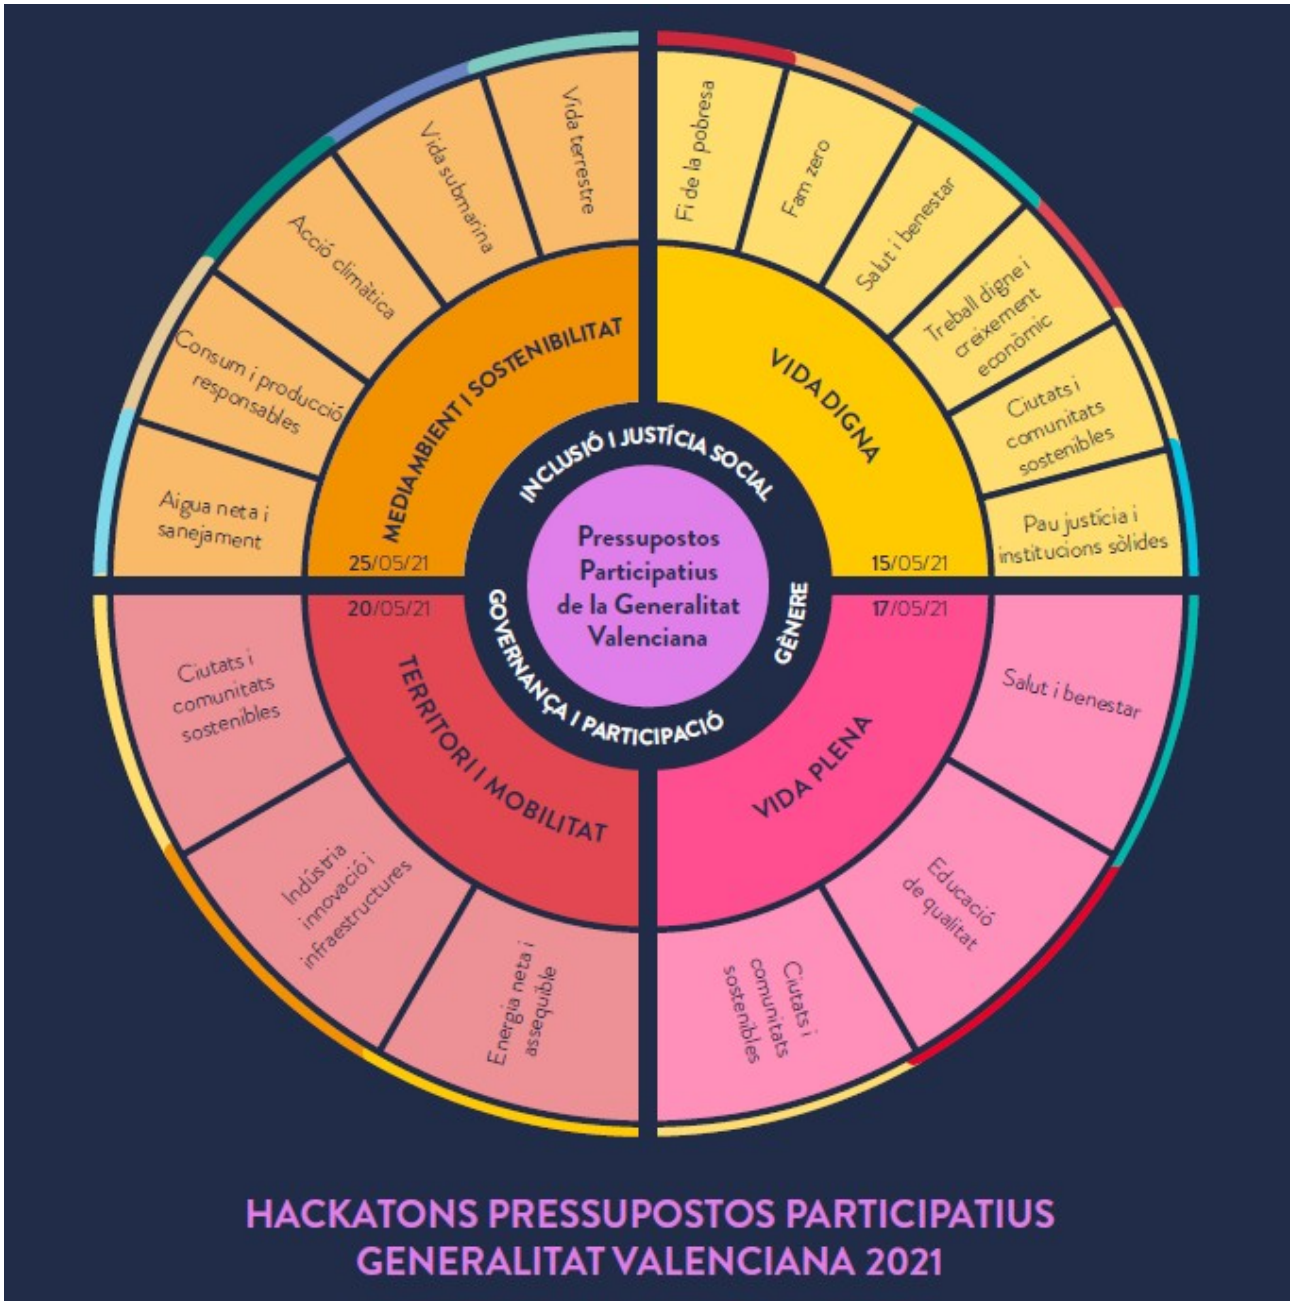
Pressupostos Participatius de la Generalitat Valenciana

INCLUSIÓ I JUSTÍCIA SOCIAL

GÈNERE

GOVERNANÇA I PARTICIPACIÓ

MEDIAMBIENT I SOSTENIBILITAT

25/05/21

Aigua neta i sanejament

Consum i producció responsables

Acció climàtica

Vida submarina

Vida terrestre

VIDA DIGNA

15/05/21

Fi de la pobresa

Fam zero

Salut i benestar

Treball digne i creixement econòmic

Ciutats i comunitats sostenibles

Pau justícia i institucions sòlides

TERRITORI I MOBILITAT

20/05/21

Ciutats i comunitats sostenibles

Indústria innovació i infraestructures

Energia neta i assequible

VIDA PLENA

17/05/21

Salut i benestar

Educació de qualitat

Ciutats i comunitats sostenibles

HACKATONS PRESSUPOSTOS PARTICIPATIUS GENERALITAT VALENCIANA 2021